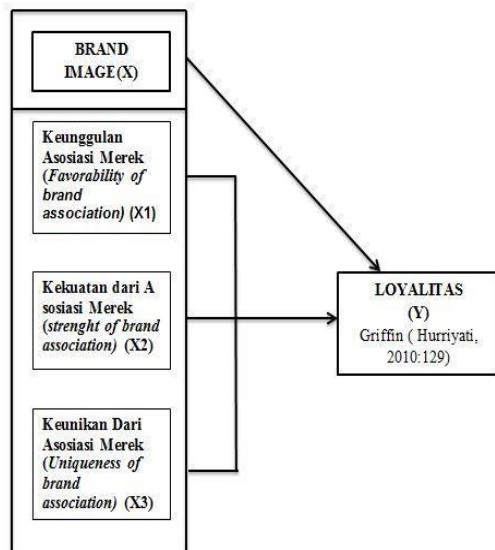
BRAND IMAGE(X)

Keunggulan Asosiasi Merek (*Favorability of brand association)* (X1)

Kekuatan dari A sosiasi Merek (*strenght of brand association)* (X2)

Keunikan Dari Asosiasi Merek (*Uniqueness of brand association)* (X3)

LOYALITAS (Y)
Griffin ( Hurriyati, 2010:129)